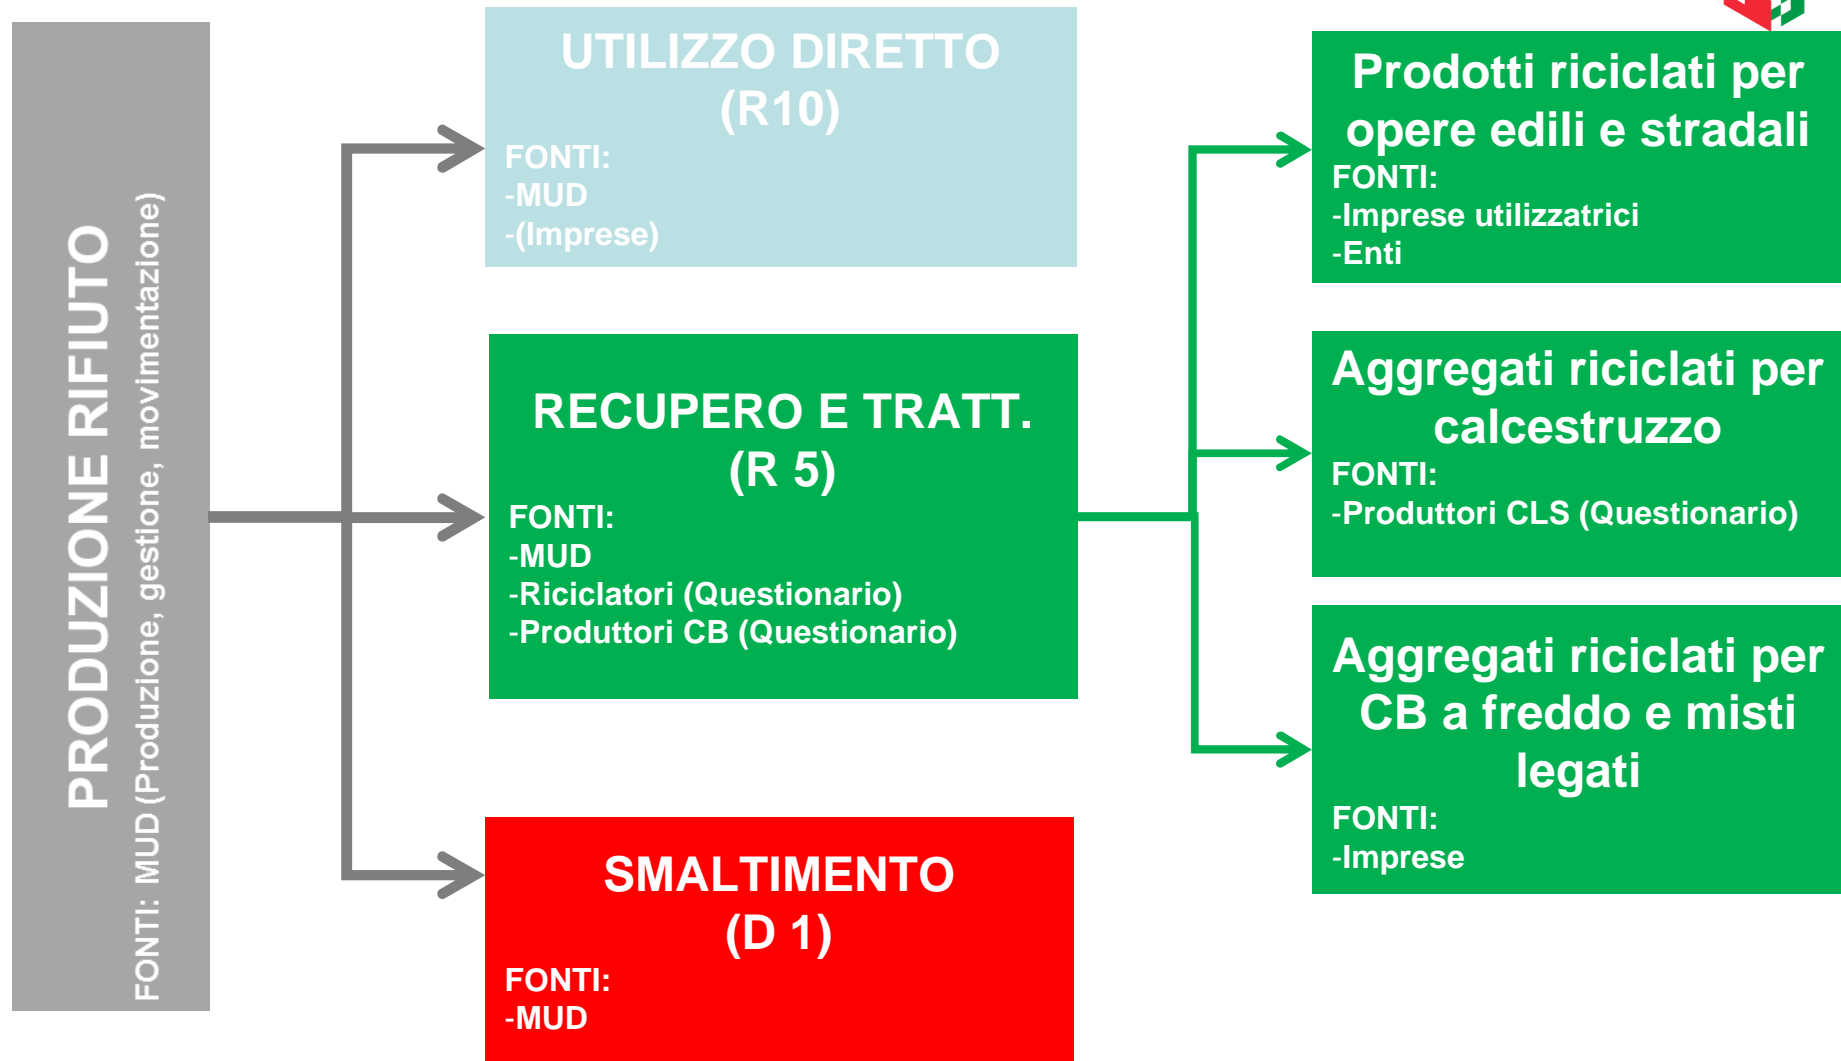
PRODUZIONE RIFIUTO

FONTI: MUD (Produzione, gestione, movimentazione)

UTILIZZO DIRETTO
(R10)
FONTI:
-MUD
-(Imprese)

RECUPERO E TRATT.
(R 5)
FONTI:
-MUD
-Riciclatori (Questionario)
-Produttori CB (Questionario)

SMALTIMENTO
(D 1)
FONTI:
-MUD

Prodotti riciclati per opere edili e stradali
FONTI:
-Imprese utilizzatrici
-Enti

Aggregati riciclati per calcestruzzo
FONTI:
-Produttori CLS (Questionario)

Aggregati riciclati per CB a freddo e misti legati
FONTI:
-Imprese